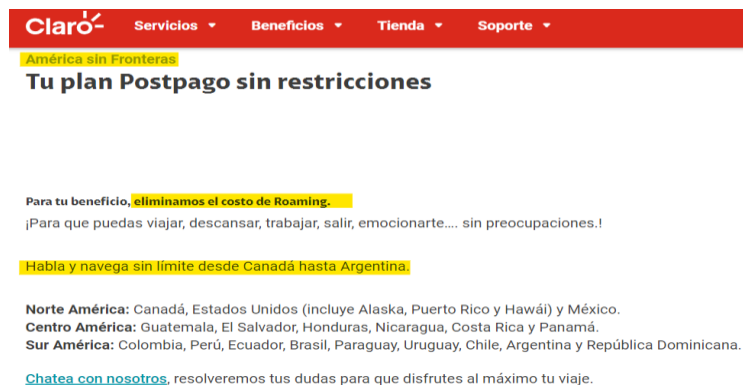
Claro

Servicios ▾ Beneficios ▾ Tienda ▾ Soporte ▾

América sin Fronteras

Tu plan Postpago sin restricciones

Para tu beneficio, eliminamos el costo de Roaming.

¡Para que puedas viajar, descansar, trabajar, salir, emocionarte.... sin preocupaciones.!

Habla y navega sin límite desde Canadá hasta Argentina.

Norte América: Canadá, Estados Unidos (incluye Alaska, Puerto Rico y Hawái) y México.
Centro América: Guatemala, El Salvador, Honduras, Nicaragua, Costa Rica y Panamá.
Sur América: Colombia, Perú, Ecuador, Brasil, Paraguay, Uruguay, Chile, Argentina y República Dominicana.

Chatea con nosotros, resolveremos tus dudas para que disfrutes al máximo tu viaje.